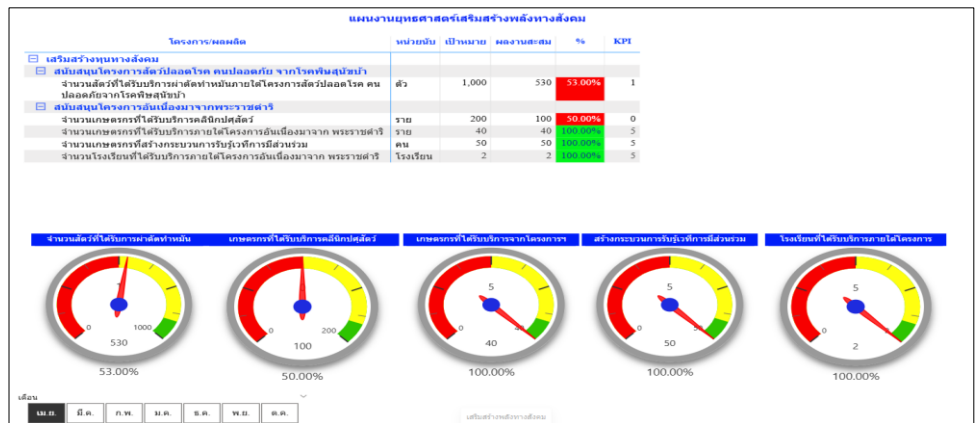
แผนงานยุทธศาสตร์เสริมสร้างพลังทางสังคม

| โครงการ/ผลผลิต | หน่วยนับ | เป้าหมาย | ผลงานสะสม | % | KPI |
|---|---|---|---|---|---|
| ⊟ เสริมสร้างทุนทางสังคม | | | | | |
| ⊟ สนับสนุนโครงการสัตว์ปลอดโรค คนปลอดภัย จากโรคพิษสุนัขบ้า | | | | | |
| จำนวนสัตว์ที่ได้รับบริการผ่าตัดทำหมันภายใต้โครงการสัตว์ปลอดโรค คนปลอดภัยจากโรคพิษสุนัขบ้า | ตัว | 1,000 | 530 | 53.00% | 1 |
| ⊟ สนับสนุนโครงการอันเนื่องมาจากพระราชดำริ | | | | | |
| จำนวนเกษตรกรที่ได้รับบริการคลีนิกปศุสัตว์ | ราย | 200 | 100 | 50.00% | 0 |
| จำนวนเกษตรกรที่ได้รับบริการภายใต้โครงการอันเนื่องมาจาก พระราชดำริ | ราย | 40 | 40 | 100.00% | 5 |
| จำนวนเกษตรกรที่สร้างกระบวนการรับรู้เวทีการมีส่วนร่วม | คน | 50 | 50 | 100.00% | 5 |
| จำนวนโรงเรียนที่ได้รับบริการภายใต้โครงการอันเนื่องมาจาก พระราชดำริ | โรงเรียน | 2 | 2 | 100.00% | 5 |

จำนวนสัตว์ที่ได้รับการผ่าตัดทำหมัน
0 1000
530
53.00%

เกษตรกรที่ได้รับบริการคลีนิกปศุสัตว์
0 200
100
50.00%

เกษตรกรที่ได้รับบริการจากโครงการฯ
5
40
100.00%

สร้างกระบวนการรับรู้เวทีการมีส่วนร่วม
5
50
100.00%

โรงเรียนที่ได้รับบริการภายใต้โครงการ
5
2
100.00%

เดือน
เม.ย. มี.ค. ก.พ. ม.ค. ธ.ค. พ.ย. ต.ค.

เสริมสร้างพลังทางสังคม